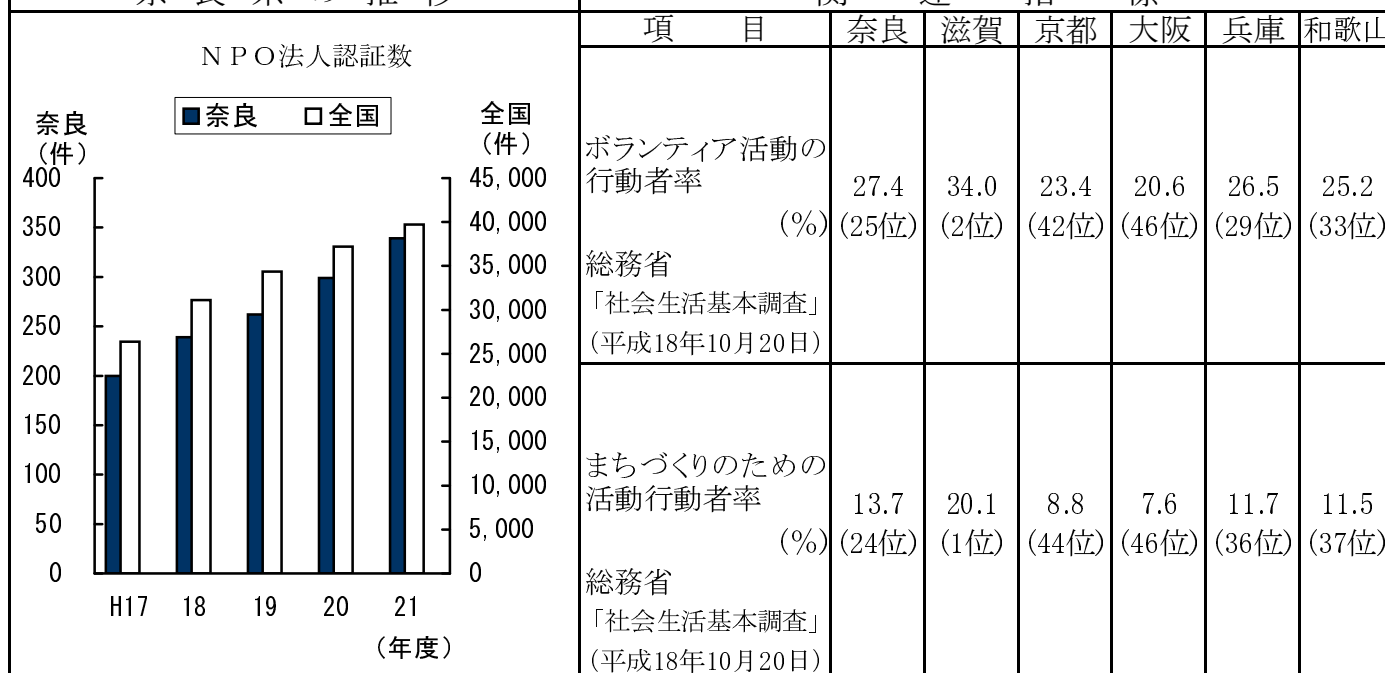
ＮＰＯ法人認証数

■奈良　□全国

奈良（件）
全国（件）

400, 350, 300, 250, 200, 150, 100, 50, 0

45,000, 40,000, 35,000, 30,000, 25,000, 20,000, 15,000, 10,000, 5,000, 0

H17　18　19　20　21
（年度）

| 項　　目 | 奈良 | 滋賀 | 京都 | 大阪 | 兵庫 | 和歌山 |
|---|---|---|---|---|---|---|
| ボランティア活動の行動者率 (%) 総務省「社会生活基本調査」（平成18年10月20日） | 27.4 (25位) | 34.0 (2位) | 23.4 (42位) | 20.6 (46位) | 26.5 (29位) | 25.2 (33位) |
| まちづくりのための活動行動者率 (%) 総務省「社会生活基本調査」（平成18年10月20日） | 13.7 (24位) | 20.1 (1位) | 8.8 (44位) | 7.6 (46位) | 11.7 (36位) | 11.5 (37位) |